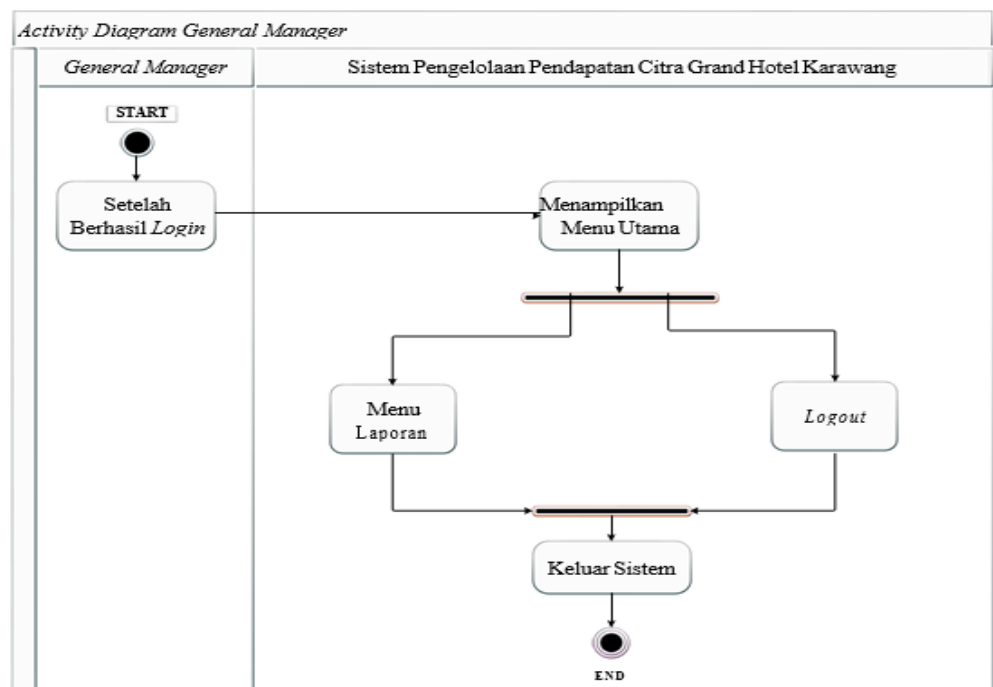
Activity Diagram General Manager

General Manager

Sistem Pengelolaan Pendapatan Citra Grand Hotel Karawang

START

Setelah Berhasil Login

Menampilkan Menu Utama

Menu Laporan

Logout

Keluar Sistem

END